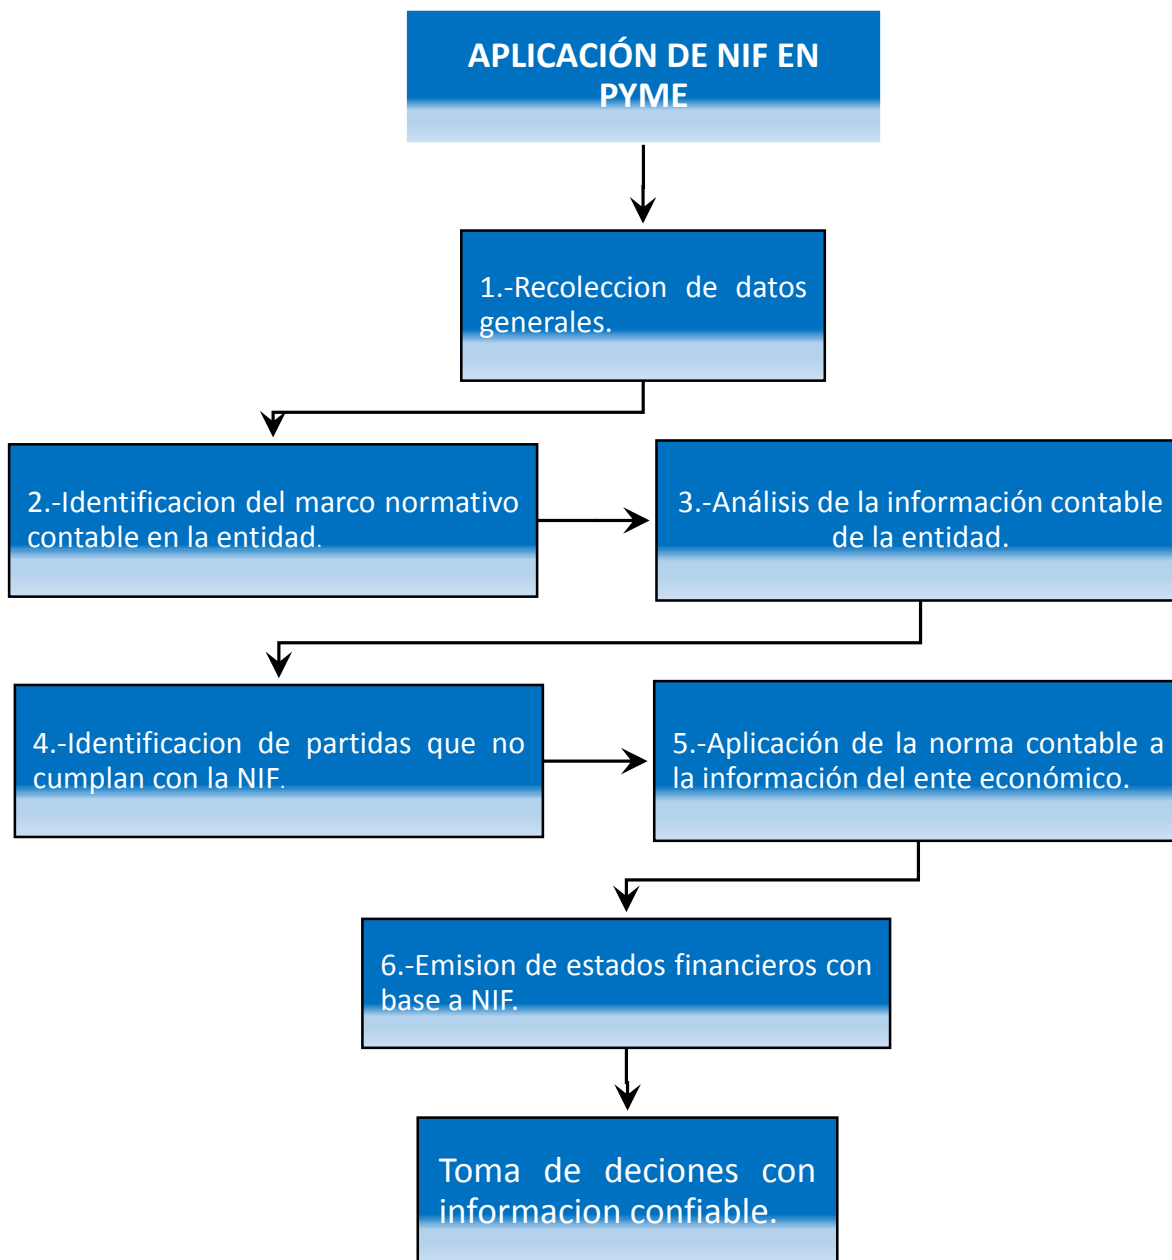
APLICACIÓN DE NIF EN PYME

1.-Recoleccion de datos generales.

2.-Identificacion del marco normativo contable en la entidad.

3.-Análisis de la información contable de la entidad.

4.-Identificacion de partidas que no cumplan con la NIF.

5.-Aplicación de la norma contable a la información del ente económico.

6.-Emision de estados financieros con base a NIF.

Toma de deciones con informacion confiable.